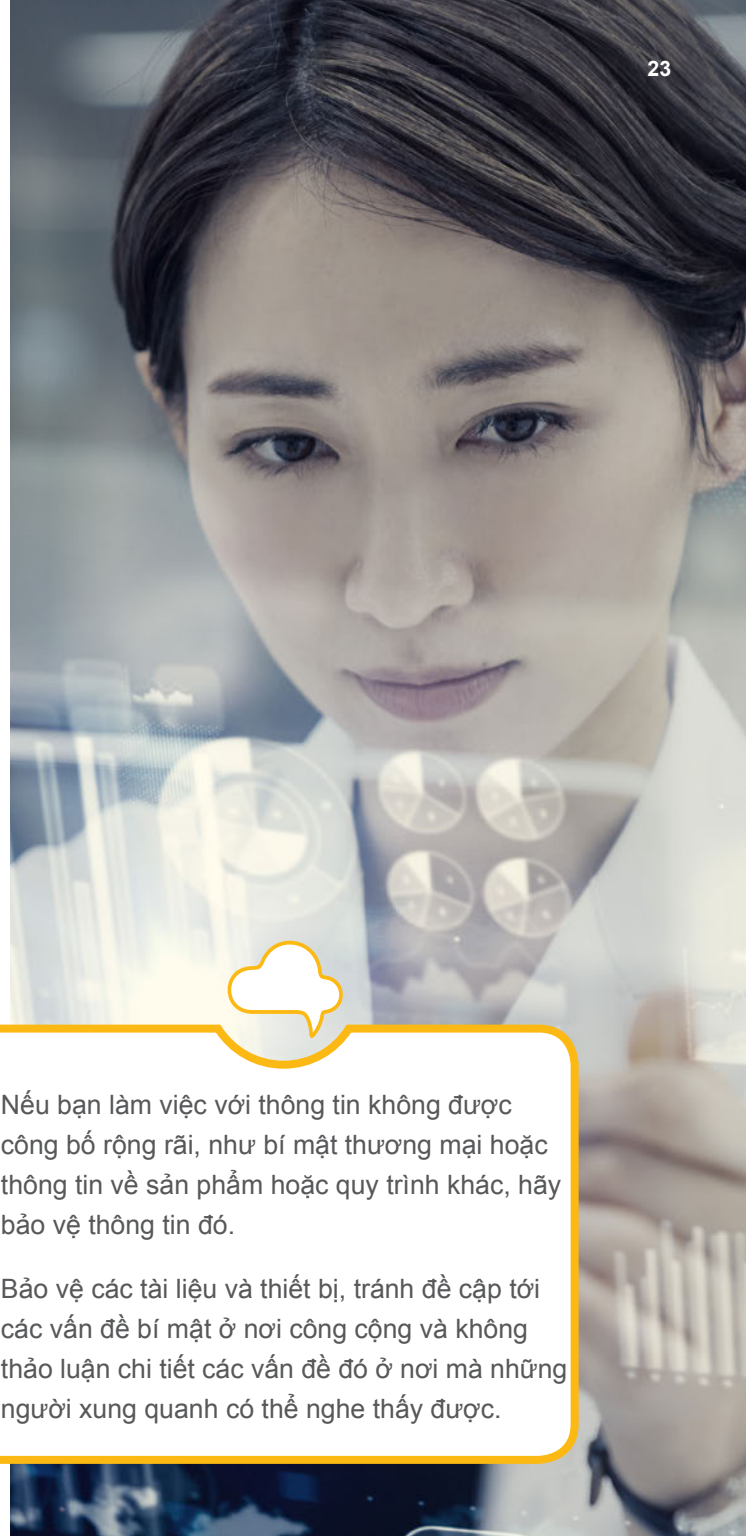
23

Nếu bạn làm việc với thông tin không được công bố rộng rãi, như bí mật thương mại hoặc thông tin về sản phẩm hoặc quy trình khác, hãy bảo vệ thông tin đó.

Bảo vệ các tài liệu và thiết bị, tránh đề cập tới các vấn đề bí mật ở nơi công cộng và không thảo luận chi tiết các vấn đề đó ở nơi mà những người xung quanh có thể nghe thấy được.